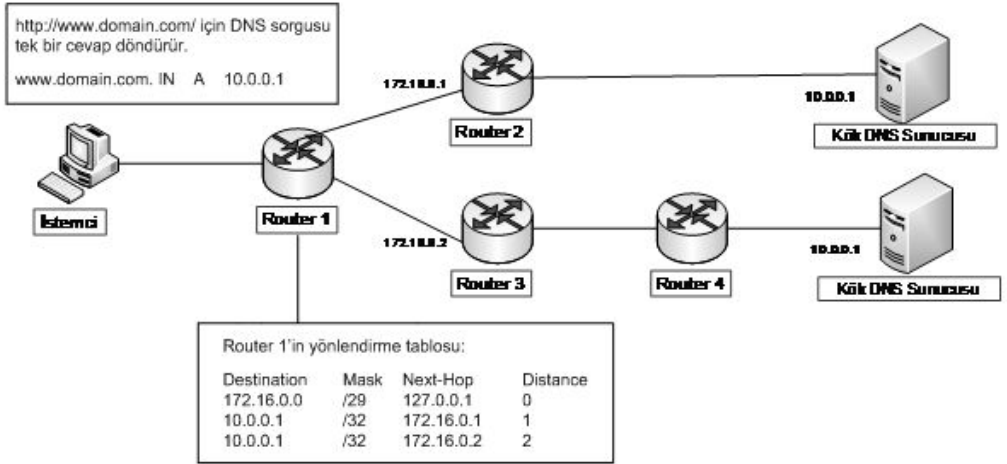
http://www.domain.com/ için DNS sorgusu tek bir cevap döndürür.

www.domain.com. IN A 10.0.0.1

172.16.0.1

Router 2

10.0.0.1

Kök DNS Sunucusu

İstemci

Router 1

172.16.0.2

Router 3

Router 4

10.0.0.1

Kök DNS Sunucusu

Router 1'in yönlendirme tablosu:

| Destination | Mask | Next-Hop | Distance |
|---|---|---|---|
| 172.16.0.0 | /29 | 127.0.0.1 | 0 |
| 10.0.0.1 | /32 | 172.16.0.1 | 1 |
| 10.0.0.1 | /32 | 172.16.0.2 | 2 |